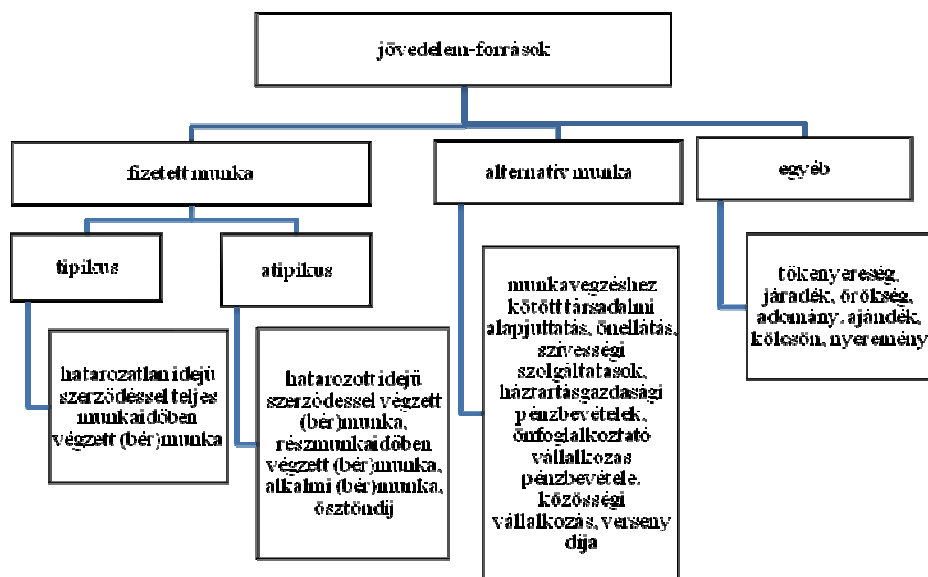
jövedelem-források

fizetett munka

alternatív munka

egyéb

tipikus

atipikus

határozatlan idejű szerződéssel teljes munkaidőben végzett (bér)munka

határozott idejű szerződéssel végzett (bér)munka, részmunkaidőben végzett (bér)munka, alkalmi (bér)munka, ösztöndíj

munkavégzéshez kötött társadalmi alapjuttatás, önellátás, szívességi szolgáltatások, háztartásgazdasági pénzbevételek, önfoglalkoztató vállalkozás pénzbevétele, közösségi vállalkozás, verseny díja

tőkenyereség, járadék, örökség, adomány, ajándék, kölcsön, nyeremény